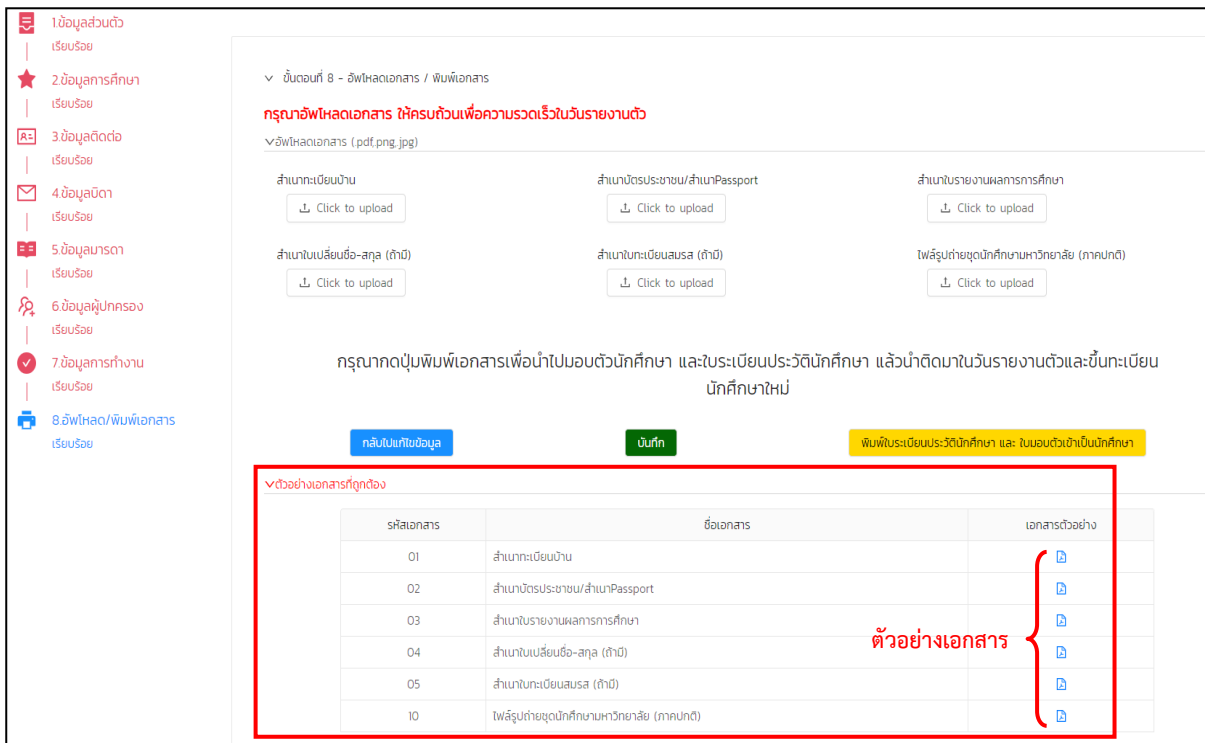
1.ข้อมูลส่วนตัว
เรียบร้อย
2.ข้อมูลการศึกษา
เรียบร้อย
3.ข้อมูลติดต่อ
เรียบร้อย
4.ข้อมูลบิดา
เรียบร้อย
5.ข้อมูลมารดา
เรียบร้อย
6.ข้อมูลผู้ปกครอง
เรียบร้อย
7.ข้อมูลการทำงาน
เรียบร้อย
8.อัพโหลด/พิมพ์เอกสาร
เรียบร้อย

ขั้นตอนที่ 8 - อัพโหลดเอกสาร / พิมพ์เอกสาร

กรุณาอัพโหลดเอกสาร ให้ครบถ้วนเพื่อความรวดเร็วในวันรายงานตัว

อัพโหลดเอกสาร (.pdf,.png,.jpg)

สำเนาทะเบียนบ้าน
Click to upload

สำเนาบัตรประชาชน/สำเนาPassport
Click to upload

สำเนาใบรายงานผลการการศึกษา
Click to upload

สำเนาใบเปลี่ยนชื่อ-สกุล (ถ้ามี)
Click to upload

สำเนาใบทะเบียนสมรส (ถ้ามี)
Click to upload

ไฟล์รูปถ่ายชุดนักศึกษามหาวิทยาลัย (ภาคปกติ)
Click to upload

กรุณากดปุ่มพิมพ์เอกสารเพื่อนำไปมอบตัวนักศึกษา และใบระเบียนประวัตินักศึกษา แล้วนำติดมาในวันรายงานตัวและขึ้นทะเบียนนักศึกษาใหม่

กลับไปแก้ไขข้อมูล
บันทึก
พิมพ์ใบระเบียนประวัตินักศึกษา และ ใบมอบตัวเข้าเป็นนักศึกษา

ตัวอย่างเอกสารที่ถูกต้อง

| รหัสเอกสาร | ชื่อเอกสาร | เอกสารตัวอย่าง |
|---|---|---|
| 01 | สำเนาทะเบียนบ้าน | |
| 02 | สำเนาบัตรประชาชน/สำเนาPassport | |
| 03 | สำเนาใบรายงานผลการการศึกษา | |
| 04 | สำเนาใบเปลี่ยนชื่อ-สกุล (ถ้ามี) | |
| 05 | สำเนาใบทะเบียนสมรส (ถ้ามี) | |
| 10 | ไฟล์รูปถ่ายชุดนักศึกษามหาวิทยาลัย (ภาคปกติ) | |

ตัวอย่างเอกสาร